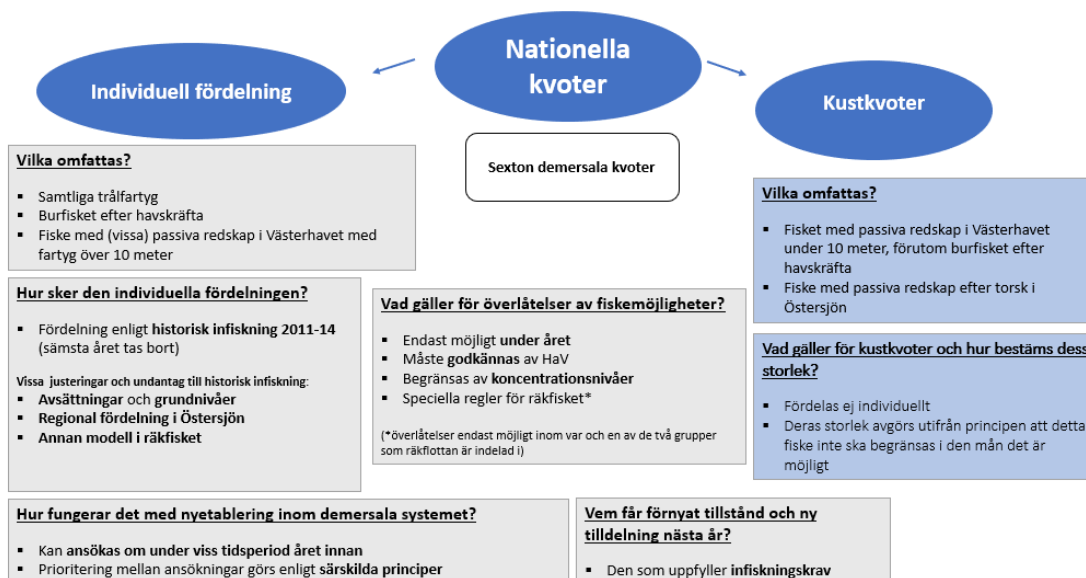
Nationella kvoter

Individuell fördelning

Kustkvoter

Sexton demersala kvoter

Vilka omfattas?

- Samtliga trålfartyg
- Burfisket efter havskräfta
- Fiske med (vissa) passiva redskap i Västerhavet med fartyg över 10 meter

Hur sker den individuella fördelningen?

- Fördelning enligt historisk infiskning 2011-14 (sämsta året tas bort)

Vissa justeringar och undantag till historisk infiskning:
- Avsättningar och grundnivåer
- Regional fördelning i Östersjön
- Annan modell i räkfisket

Vad gäller för överlåtelser av fiskemöjligheter?

- Endast möjligt under året
- Måste godkännas av HaV
- Begränsas av koncentrationsnivåer
- Speciella regler för räkfisket*

(*överlåtelser endast möjligt inom var och en av de två grupper som räkflottan är indelad i)

Vilka omfattas?

- Fisket med passiva redskap i Västerhavet under 10 meter, förutom burfisket efter havskräfta
- Fiske med passiva redskap efter torsk i Östersjön

Vad gäller för kustkvoter och hur bestäms dess storlek?

- Fördelas ej individuellt
- Deras storlek avgörs utifrån principen att detta fiske inte ska begränsas i den mån det är möjligt

Hur fungerar det med nyetablering inom demersala systemet?

- Kan ansökas om under viss tidsperiod året innan
- Prioritering mellan ansökningar görs enligt särskilda principer

Vem får förnyat tillstånd och ny tilldelning nästa år?

- Den som uppfyller infiskningskrav